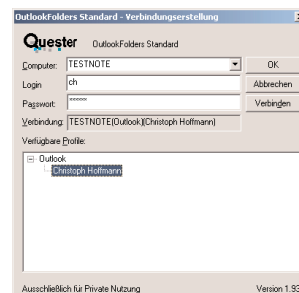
OutlookFolders Standard - Verbindungserstellung

Quester OutlookFolders Standard

Computer: TESTNOTE

Login: ch

Passwort: *****

Verbindung: TESTNOTE(Outlook)(Christoph Hoffmann)

OK

Abbrechen

Verbinden

Verfügbare Profile:

Outlook

Christoph Hoffmann

Ausschließlich für Private Nutzung

Version 1.93